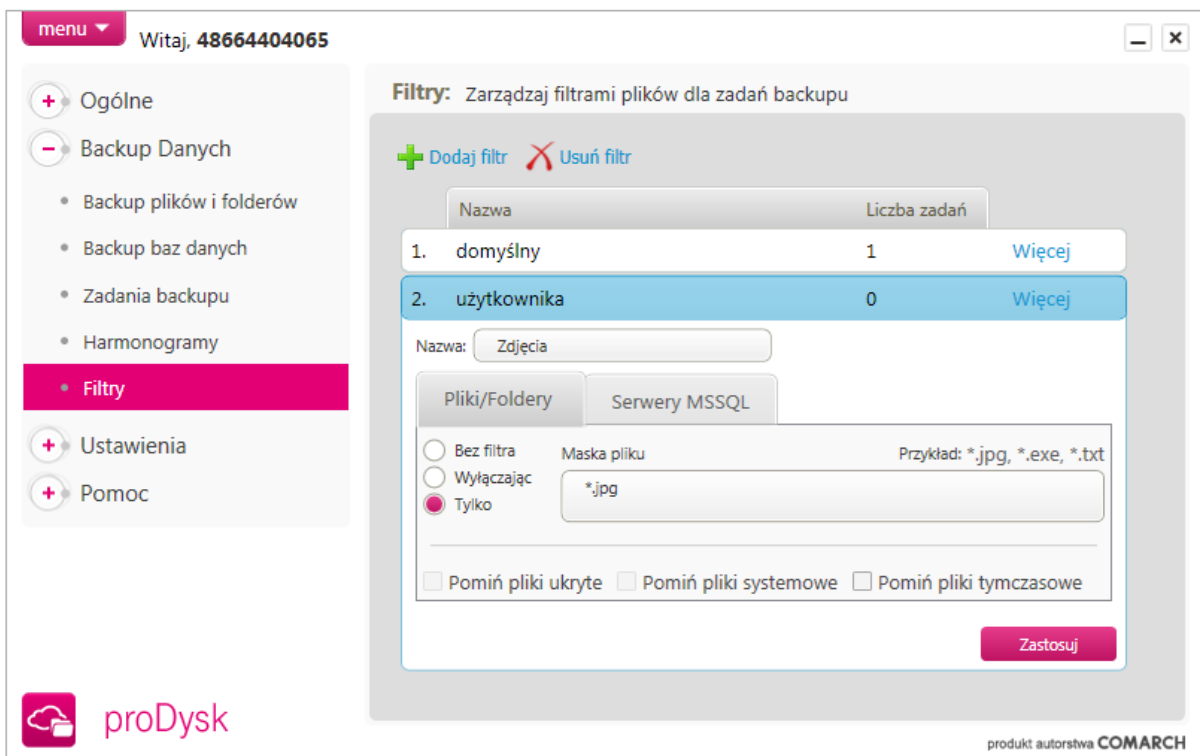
menu

Witaj, **48664404065**

_ ×

+ Ogólne

− Backup Danych

• Backup plików i folderów

• Backup baz danych

• Zadania backupu

• Harmonogramy

• Filtry

+ Ustawienia

+ Pomoc

proDysk

**Filtry:** Zarządzaj filtrami plików dla zadań backupu

Dodaj filtr Usuń filtr

| | Nazwa | Liczba zadań | |
|---|---|---|---|
| 1. | domyślny | 1 | Więcej |
| 2. | użytkownika | 0 | Więcej |

Nazwa: Zdjęcia

Pliki/Foldery Serwery MSSQL

Bez filtra
Wyłączając
Tylko

Maska pliku

Przykład: *.jpg, *.exe, *.txt

*.jpg

Pomiń pliki ukryte Pomiń pliki systemowe Pomiń pliki tymczasowe

Zastosuj

produkt autorstwa COMARCH